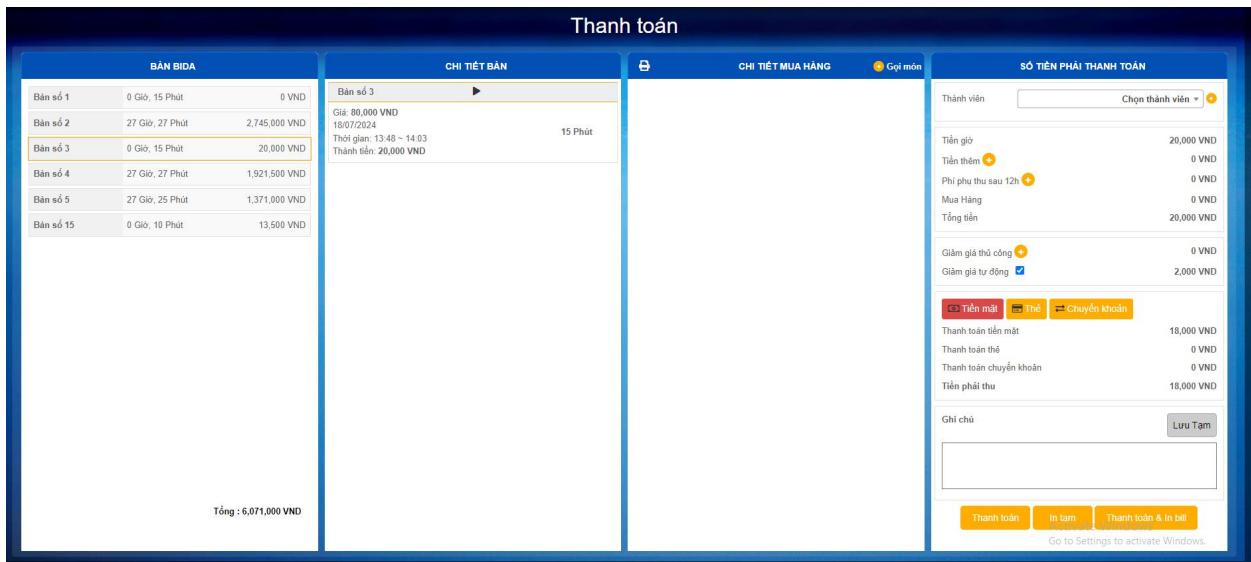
Thanh toán

BÀN BIDA

| Bàn số 1 | 0 Giờ, 15 Phút | 0 VND |
|---|---|---|
| Bàn số 2 | 27 Giờ, 27 Phút | 2,745,000 VND |
| Bàn số 3 | 0 Giờ, 15 Phút | 20,000 VND |
| Bàn số 4 | 27 Giờ, 27 Phút | 1,921,500 VND |
| Bàn số 5 | 27 Giờ, 25 Phút | 1,371,000 VND |
| Bàn số 15 | 0 Giờ, 10 Phút | 13,500 VND |

Tổng : 6,071,000 VND

CHI TIẾT BÀN

Bàn số 3

Giá: 80,000 VND
18/07/2024
Thời gian: 13:48 ~ 14:03
Thành tiền: 20,000 VND
15 Phút

CHI TIẾT MUA HÀNG
Gọi món

SỐ TIỀN PHẢI THANH TOÁN

Thành viên
Chọn thành viên

Tiền giờ 20,000 VND
Tiền thêm 0 VND
Phí phụ thu sau 12h 0 VND
Mua Hàng 0 VND
Tổng tiền 20,000 VND

Giảm giá thủ công 0 VND
Giảm giá tự động 2,000 VND

Tiền mặt
Thẻ
Chuyển khoản

Thanh toán tiền mặt 18,000 VND
Thanh toán thẻ 0 VND
Thanh toán chuyển khoản 0 VND
Tiền phải thu 18,000 VND

Ghi chú
Lưu Tạm

Thanh toán
In tạm
Thanh toán & In bill

Go to Settings to activate Windows.